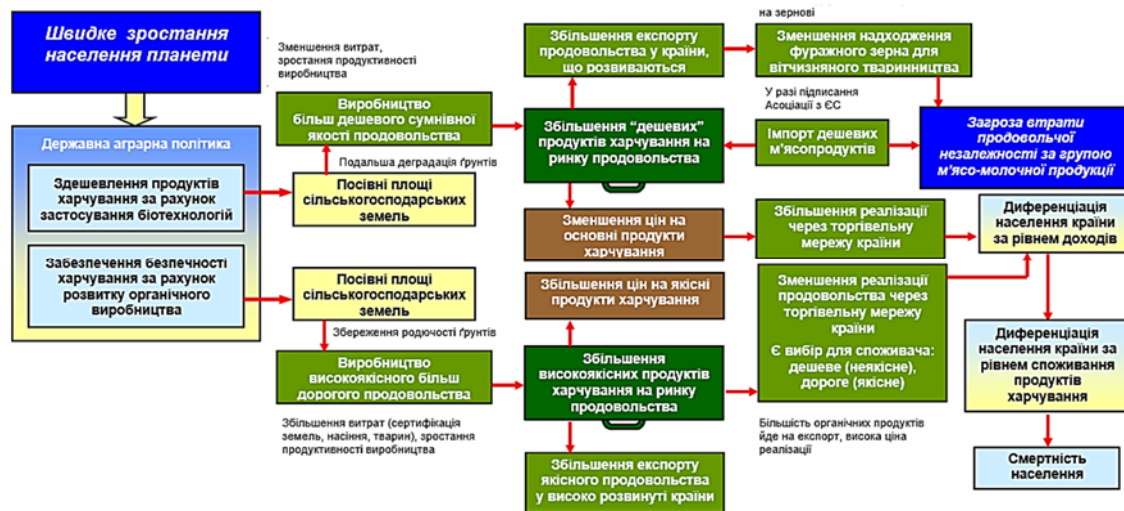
Швидке зростання населення планети

Державна аграрна політика

Здешевлення продуктів харчування за рахунок застосування біотехнологій

Забезпечення безпечності харчування за рахунок розвитку органічного виробництва

Зменшення витрат, зростання продуктивності виробництва

Виробництво більш дешевого сумнівної якості продовольства

Подальша деградація ґрунтів

Посівні площі сільськогосподарських земель

Посівні площі сільськогосподарських земель

Збереження родючості ґрунтів

Виробництво високоякісного більш дорогого продовольства

Збільшення витрат (сертифікація земель, насіння, тварин), зростання продуктивності виробництва

Збільшення експорту продовольства у країни, що розвиваються

на зернові

Зменшення надходження фуражного зерна для вітчизняного тваринництва

У разі підписання Асоціації з ЄС

Збільшення "дешевих" продуктів харчування на ринку продовольства

Імпорт дешевих м'ясопродуктів

Загроза втрати продовольчої незалежності за групою м'ясо-молочної продукції

Зменшення цін на основні продукти харчування

Збільшення реалізації через торгівельну мережу країни

Диференціація населення країни за рівнем доходів

Збільшення цін на якісні продукти харчування

Зменшення реалізації продовольства через торгівельну мережу країни

Є вибір для споживача: дешеве (неякісне), дороге (якісне)

Збільшення високоякісних продуктів харчування на ринку продовольства

Більшість органічних продуктів йде на експорт, висока ціна реалізації

Диференціація населення країни за рівнем споживання продуктів харчування

Збільшення експорту якісного продовольства у високо розвинуті країни

Смертність населення